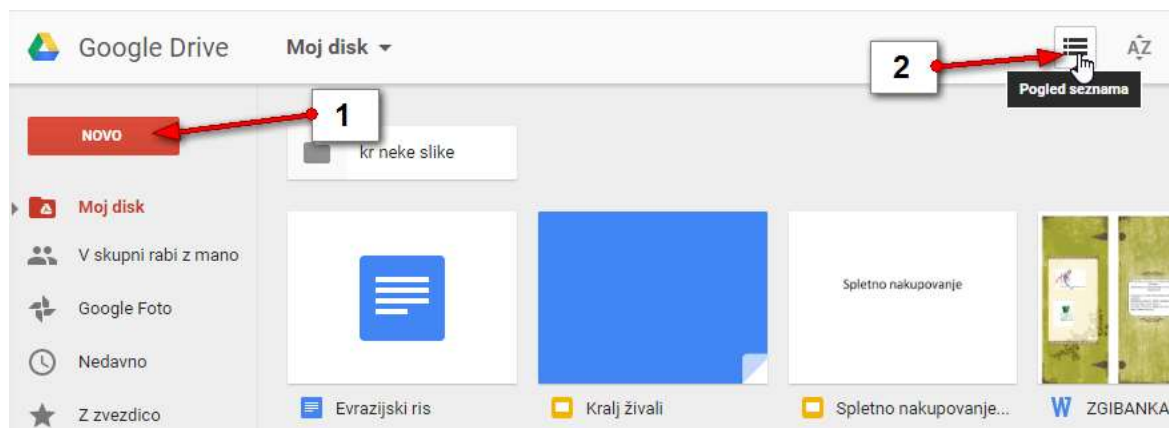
Google Drive

Moj disk

2

Pogled seznama

AZ

1

NOVO

kr neke slike

Moj disk

V skupni rabi z mano

Google Foto

Nedavno

Z zvezdico

Spletno nakupovanje

Evrazijski ris

Kralj živali

Spletno nakupovanje...

W ZGIBANKA